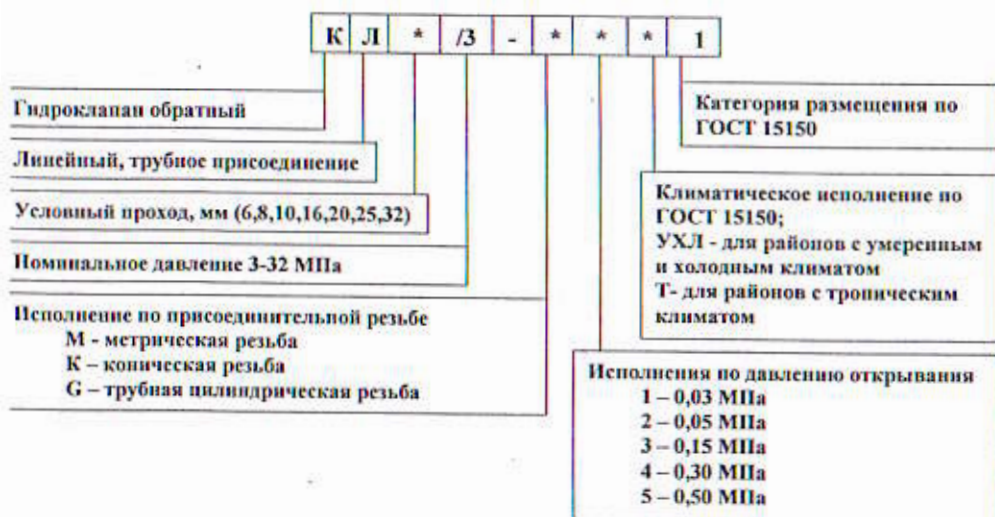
| К | Л | * | /3 | - | * | * | * | 1 |
|---|---|---|---|---|---|---|---|---|

Гидроклапан обратный

Линейный, трубное присоединение

Условный проход, мм (6,8,10,16,20,25,32)

Номинальное давление 3-32 МПа

Исполнение по присоединительной резьбе
М - метрическая резьба
К – коническая резьба
G – трубная цилиндрическая резьба

Категория размещения по ГОСТ 15150

Климатическое исполнение по ГОСТ 15150;
УХЛ - для районов с умеренным и холодным климатом
Т- для районов с тропическим климатом

Исполнения по давлению открывания
1 – 0,03 МПа
2 – 0,05 МПа
3 – 0,15 МПа
4 – 0,30 МПа
5 – 0,50 МПа